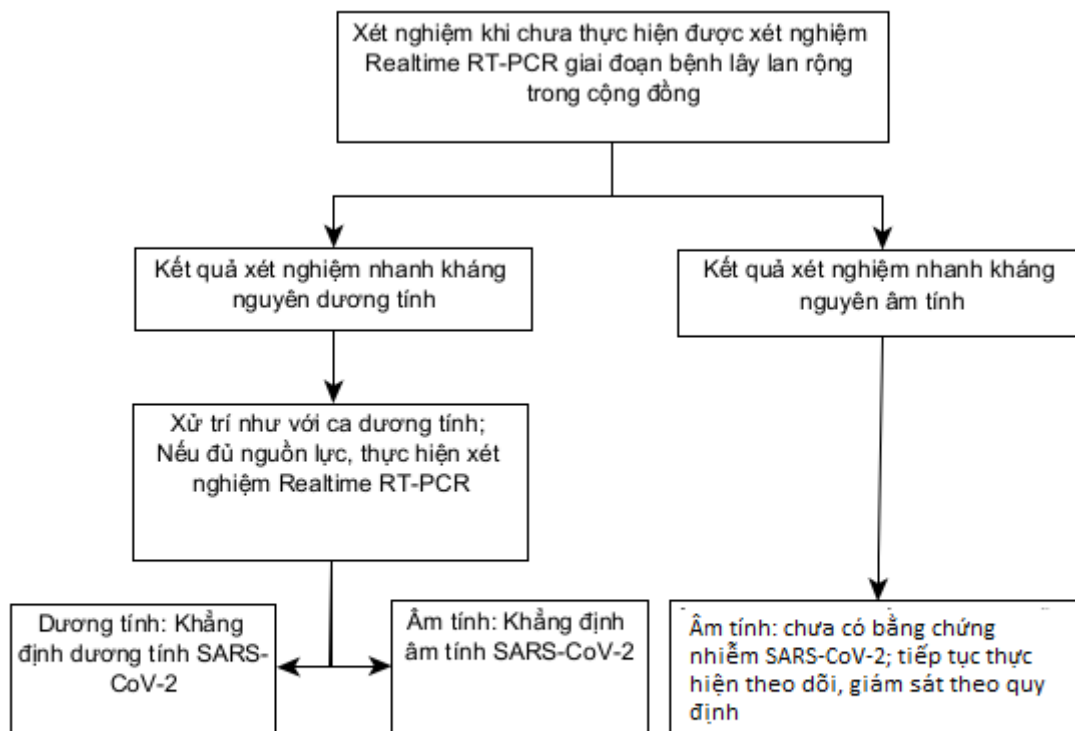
Xét nghiệm khi chưa thực hiện được xét nghiệm Realtime RT-PCR giai đoạn bệnh lây lan rộng trong cộng đồng

Kết quả xét nghiệm nhanh kháng nguyên dương tính

Kết quả xét nghiệm nhanh kháng nguyên âm tính

Xử trí như với ca dương tính; Nếu đủ nguồn lực, thực hiện xét nghiệm Realtime RT-PCR

Dương tính: Khẳng định dương tính SARS-CoV-2

Âm tính: Khẳng định âm tính SARS-CoV-2

Âm tính: chưa có bằng chứng nhiễm SARS-CoV-2; tiếp tục thực hiện theo dõi, giám sát theo quy định